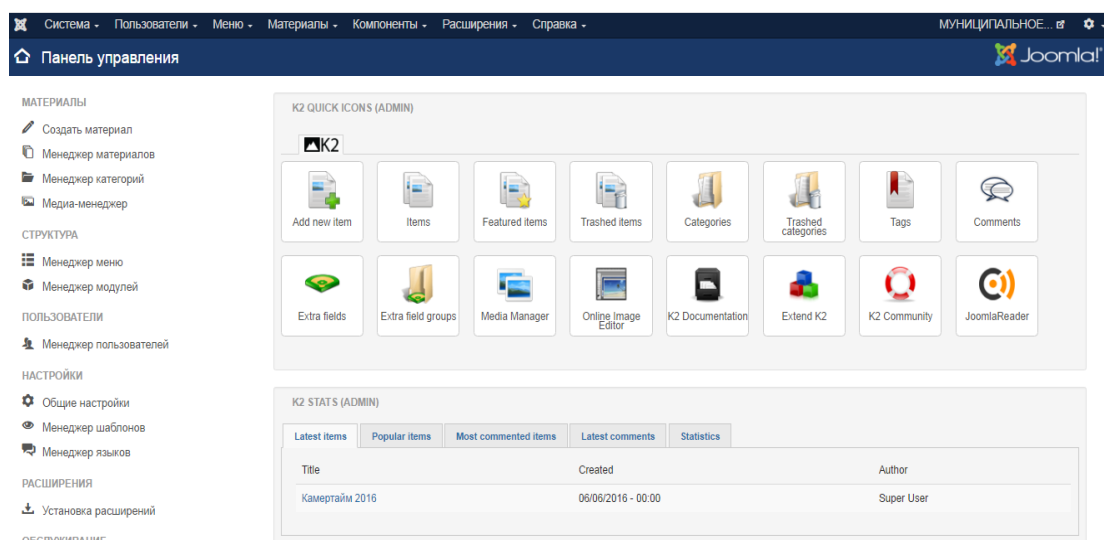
Система ▾ Пользователи ▾ Меню ▾ Материалы ▾ Компоненты ▾ Расширения ▾ Справка ▾

МУНИЦИПАЛЬНОЕ...

Панель управления

Joomla!

МАТЕРИАЛЫ

Создать материал

Менеджер материалов

Менеджер категорий

Медиа-менеджер

СТРУКТУРА

Менеджер меню

Менеджер модулей

ПОЛЬЗОВАТЕЛИ

Менеджер пользователей

НАСТРОЙКИ

Общие настройки

Менеджер шаблонов

Менеджер языков

РАСШИРЕНИЯ

Установка расширений

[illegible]

K2 QUICK ICONS (ADMIN)

K2

Add new item

Items

Featured items

Trashed items

Categories

Trashed categories

Tags

Comments

Extra fields

Extra field groups

Media Manager

Online Image Editor

K2 Documentation

Extend K2

K2 Community

JoomlaReader

K2 STATS (ADMIN)

Latest items

Popular items

Most commented items

Latest comments

Statistics

| Title | Created | Author |
|---|---|---|
| Камертайм 2016 | 06/06/2016 - 00:00 | Super User |